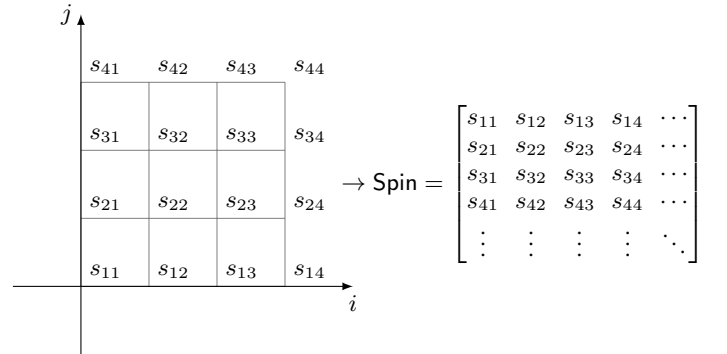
$j$

$s_{41}$ $s_{42}$ $s_{43}$ $s_{44}$

$s_{31}$ $s_{32}$ $s_{33}$ $s_{34}$

$s_{21}$ $s_{22}$ $s_{23}$ $s_{24}$

$s_{11}$ $s_{12}$ $s_{13}$ $s_{14}$

$i$

$\rightarrow \text{Spin} = \begin{bmatrix} s_{11} & s_{12} & s_{13} & s_{14} & \cdots \\ s_{21} & s_{22} & s_{23} & s_{24} & \cdots \\ s_{31} & s_{32} & s_{33} & s_{34} & \cdots \\ s_{41} & s_{42} & s_{43} & s_{44} & \cdots \\ \vdots & \vdots & \vdots & \vdots & \ddots \end{bmatrix}$